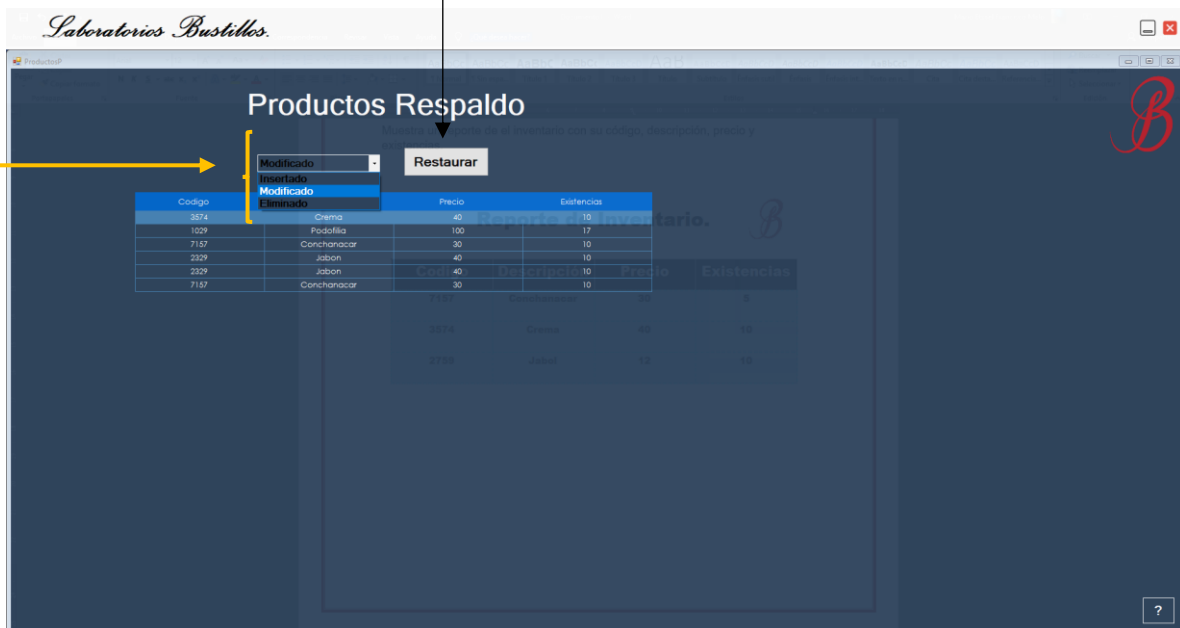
Laboratorios Bustillos.

ProductosP

Productos Respaldo

Muestra un reporte de el inventario con su código, descripción, precio y

Modificado

Insertado
Modificado
Eliminado

Restaurar

| Codigo | | Precio | Existencias |
|---|---|---|---|
| 3574 | Crema | 40 | 10 |
| 1029 | Podofilia | 100 | 17 |
| 7157 | Conchanacar | 30 | 10 |
| 2329 | Jabon | 40 | 10 |
| 2329 | Jabon | 40 | 10 |
| 7157 | Conchanacar | 30 | 10 |

Reporte de Inventario.

| Codigo | Descripcion | Precio | Existencias |
|---|---|---|---|
| 7157 | Conchanacar | 30 | 5 |
| 3574 | Crema | 40 | 40 |
| 2759 | Jabon | 13 | 18 |

?